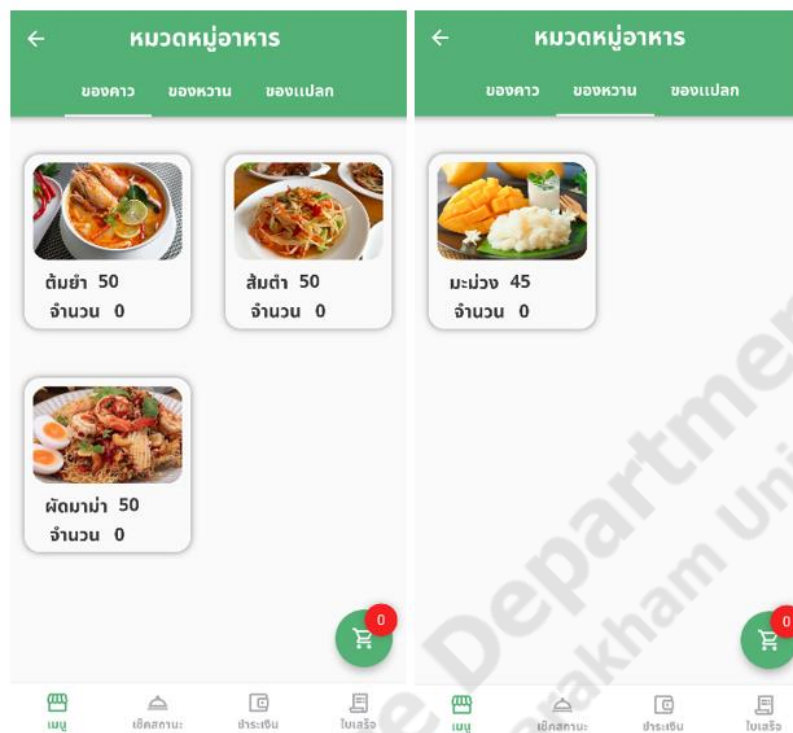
หมวดหมู่อาหาร

ของคาว ของหวาน ของแปลก

ต้มยำ 50
จำนวน 0

ส้มตำ 50
จำนวน 0

ผัดมาม่า 50
จำนวน 0

0

เมนู เช็คสถานะ ชำระเงิน ใบเสร็จ

หมวดหมู่อาหาร

ของคาว ของหวาน ของแปลก

มะม่วง 45
จำนวน 0

0

เมนู เช็คสถานะ ชำระเงิน ใบเสร็จ

Department
rakham Uni